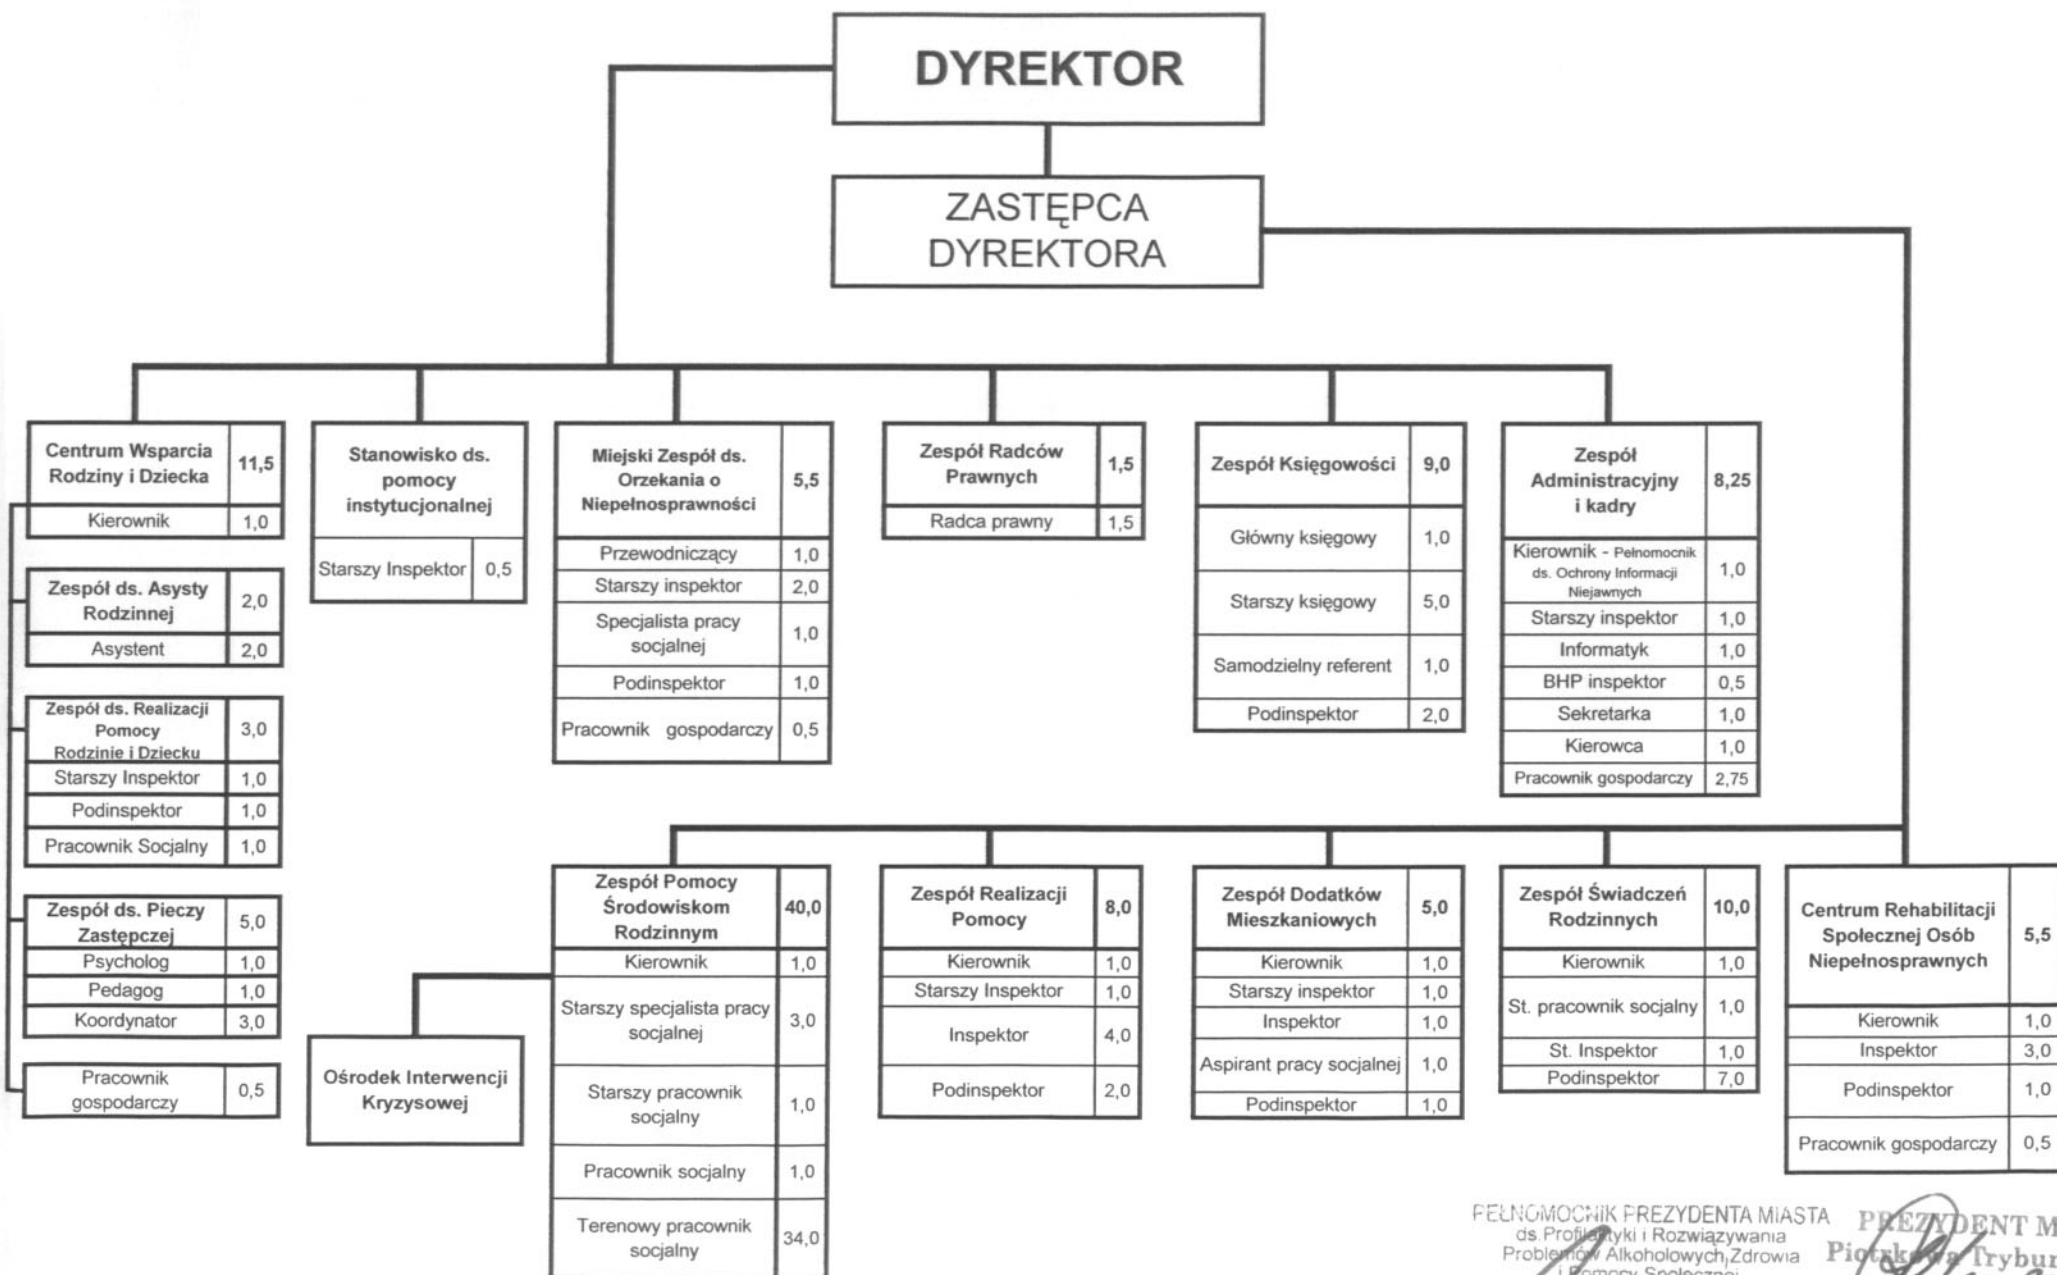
DYREKTOR

ZASTĘPCA DYREKTORA

| Centrum Wsparcia Rodziny i Dziecka | 11,5 |
|---|---|
| Kierownik | 1,0 |

| Zespół ds. Asysty Rodzinnej | 2,0 |
|---|---|
| Asystent | 2,0 |

| Zespół ds. Realizacji Pomocy Rodzinie i Dziecku | 3,0 |
|---|---|
| Starszy Inspektor | 1,0 |
| Podinspektor | 1,0 |
| Pracownik Socjalny | 1,0 |

| Zespół ds. Pieczy Zastępczej | 5,0 |
|---|---|
| Psycholog | 1,0 |
| Pedagog | 1,0 |
| Koordynator | 3,0 |

| Pracownik gospodarczy | 0,5 |
|---|---|

| Stanowisko ds. pomocy instytucjonalnej | |
|---|---|
| Starszy Inspektor | 0,5 |

| Miejski Zespół ds. Orzekania o Niepełnosprawności | 5,5 |
|---|---|
| Przewodniczący | 1,0 |
| Starszy inspektor | 2,0 |
| Specjalista pracy socjalnej | 1,0 |
| Podinspektor | 1,0 |
| Pracownik gospodarczy | 0,5 |

| Zespół Radców Prawnych | 1,5 |
|---|---|
| Radca prawny | 1,5 |

| Zespół Księgowości | 9,0 |
|---|---|
| Główny księgowy | 1,0 |
| Starszy księgowy | 5,0 |
| Samodzielny referent | 1,0 |
| Podinspektor | 2,0 |

| Zespół Administracyjny i kadry | 8,25 |
|---|---|
| Kierownik - Pełnomocnik ds. Ochrony Informacji Niejawnych | 1,0 |
| Starszy inspektor | 1,0 |
| Informatyk | 1,0 |
| BHP inspektor | 0,5 |
| Sekretarka | 1,0 |
| Kierowca | 1,0 |
| Pracownik gospodarczy | 2,75 |

Ośrodek Interwencji Kryzysowej

| Zespół Pomocy Środowiskom Rodzinnym | 40,0 |
|---|---|
| Kierownik | 1,0 |
| Starszy specjalista pracy socjalnej | 3,0 |
| Starszy pracownik socjalny | 1,0 |
| Pracownik socjalny | 1,0 |
| Terenowy pracownik socjalny | 34,0 |

| Zespół Realizacji Pomocy | 8,0 |
|---|---|
| Kierownik | 1,0 |
| Starszy Inspektor | 1,0 |
| Inspektor | 4,0 |
| Podinspektor | 2,0 |

| Zespół Dodatków Mieszkaniowych | 5,0 |
|---|---|
| Kierownik | 1,0 |
| Starszy inspektor | 1,0 |
| Inspektor | 1,0 |
| Aspirant pracy socjalnej | 1,0 |
| Podinspektor | 1,0 |

| Zespół Świadczeń Rodzinnych | 10,0 |
|---|---|
| Kierownik | 1,0 |
| St. pracownik socjalny | 1,0 |
| St. Inspektor | 1,0 |
| Podinspektor | 7,0 |

| Centrum Rehabilitacji Społecznej Osób Niepełnosprawnych | 5,5 |
|---|---|
| Kierownik | 1,0 |
| Inspektor | 3,0 |
| Podinspektor | 1,0 |
| Pracownik gospodarczy | 0,5 |

PEŁNOMOCNIK PREZYDENTA MIASTA ds. Profilaktyki i Rozwiązywania Problemów Alkoholowych, Zdrowia i Pomocy Społecznej

PREZYDENT M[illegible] Piotrków Trybun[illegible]